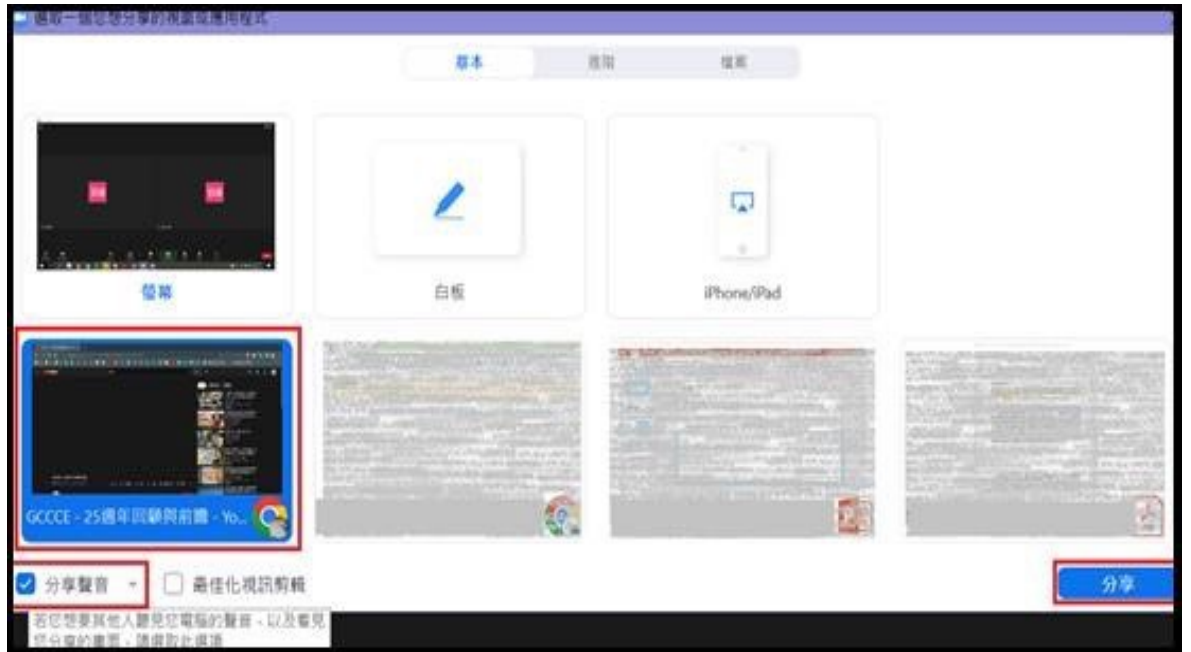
選取一個您想分享的視窗或應用程式

基本 進階 檔案

螢幕

白板

iPhone/iPad

GCCCE - 25週年回顧與前瞻 - Yo...

分享聲音

最佳化視訊剪輯

分享

若您想要其他人聽見您電腦的聲音，以及看見您分享的畫面，請選取此選項